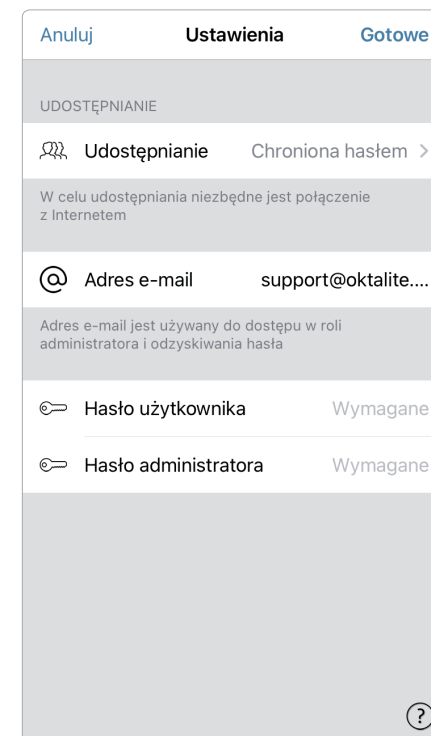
Anuluj Ustawienia Gotowe

UDOSTĘPNIANIE

Udostępnianie Chroniona hasłem >

W celu udostępniania niezbędne jest połączenie z Internetem

Adres e-mail support@oktalite....

Adres e-mail jest używany do dostępu w roli administratora i odzyskiwania hasła

Hasło użytkownika Wymagane

Hasło administratora Wymagane

?